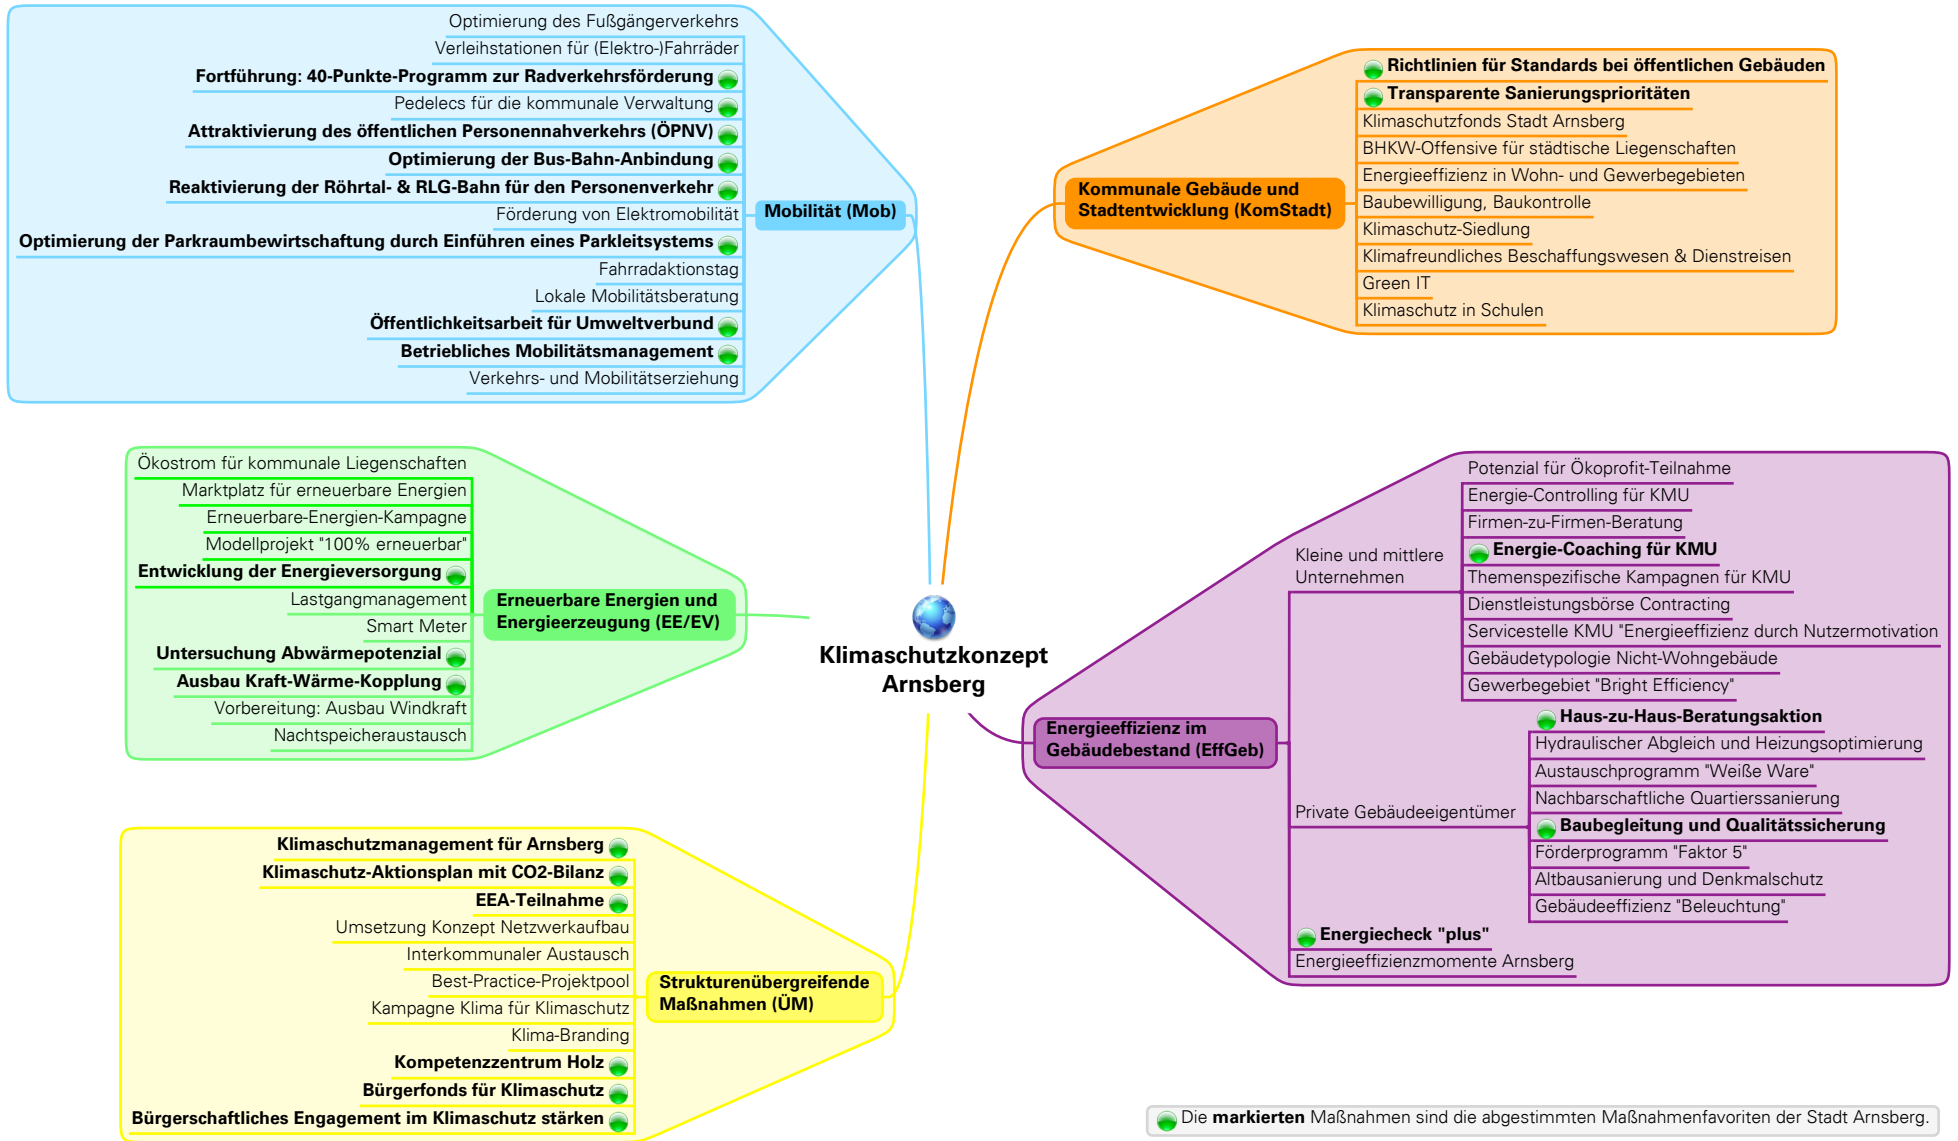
Optimierung des Fußgängerverkehrs
Verleihstationen für (Elektro-)Fahrräder
**Fortführung: 40-Punkte-Programm zur Radverkehrsförderung**
Pedelecs für die kommunale Verwaltung
**Attraktivierung des öffentlichen Personennahverkehrs (ÖPNV)**
**Optimierung der Bus-Bahn-Anbindung**
**Reaktivierung der Röhrtal- & RLG-Bahn für den Personenverkehr**
Förderung von Elektromobilität
**Optimierung der Parkraumbewirtschaftung durch Einführen eines Parkleitsystems**
Fahrradaktionstag
Lokale Mobilitätsberatung
**Öffentlichkeitsarbeit für Umweltverbund**
**Betriebliches Mobilitätsmanagement**
Verkehrs- und Mobilitätserziehung

**Mobilität (Mob)**

**Kommunale Gebäude und Stadtentwicklung (KomStadt)**

**Richtlinien für Standards bei öffentlichen Gebäuden**
**Transparente Sanierungsprioritäten**
Klimaschutzfonds Stadt Arnsberg
BHKW-Offensive für städtische Liegenschaften
Energieeffizienz in Wohn- und Gewerbegebieten
Baubewilligung, Baukontrolle
Klimaschutz-Siedlung
Klimafreundliches Beschaffungswesen & Dienstreisen
Green IT
Klimaschutz in Schulen

Ökostrom für kommunale Liegenschaften
Marktplatz für erneuerbare Energien
Erneuerbare-Energien-Kampagne
Modellprojekt "100% erneuerbar"
**Entwicklung der Energieversorgung**
Lastgangmanagement
Smart Meter
**Untersuchung Abwärmepotenzial**
**Ausbau Kraft-Wärme-Kopplung**
Vorbereitung: Ausbau Windkraft
Nachtspeicheraustausch

**Erneuerbare Energien und Energieerzeugung (EE/EV)**

**Klimaschutzkonzept Arnsberg**

Kleine und mittlere Unternehmen

Potenzial für Ökoprofit-Teilnahme
Energie-Controlling für KMU
Firmen-zu-Firmen-Beratung
**Energie-Coaching für KMU**
Themenspezifische Kampagnen für KMU
Dienstleistungsbörse Contracting
Servicestelle KMU "Energieeffizienz durch Nutzermotivation
Gebäudetypologie Nicht-Wohngebäude
Gewerbegebiet "Bright Efficiency"

**Energieeffizienz im Gebäudebestand (EffGeb)**

Private Gebäudeeigentümer

**Haus-zu-Haus-Beratungsaktion**
Hydraulischer Abgleich und Heizungsoptimierung
Austauschprogramm "Weiße Ware"
Nachbarschaftliche Quartierssanierung
**Baubegleitung und Qualitätssicherung**
Förderprogramm "Faktor 5"
Altbausanierung und Denkmalschutz
Gebäudeeffizienz "Beleuchtung"

**Energiecheck "plus"**
Energieeffizienzmomente Arnsberg

**Klimaschutzmanagement für Arnsberg**
**Klimaschutz-Aktionsplan mit CO2-Bilanz**
**EEA-Teilnahme**
Umsetzung Konzept Netzwerkaufbau
Interkommunaler Austausch
Best-Practice-Projektpool
Kampagne Klima für Klimaschutz
Klima-Branding
**Kompetenzzentrum Holz**
**Bürgerfonds für Klimaschutz**
**Bürgerschaftliches Engagement im Klimaschutz stärken**

**Strukturenübergreifende Maßnahmen (ÜM)**

Die **markierten** Maßnahmen sind die abgestimmten Maßnahmenfavoriten der Stadt Arnsberg.